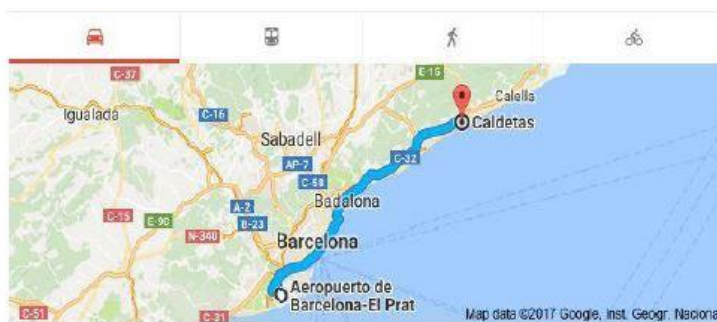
C-37

E-15

Calella

Igualada

C-16

Sabadell

Caldetas

AP-7

C-32

C-58

Badalona

A-2

C-15

E-90

N-340

B-23

Barcelona

Aeropuerto de Barcelona-El Prat

C-51

C-31

Map data ©2017 Google, Inst. Geogr. Naciona